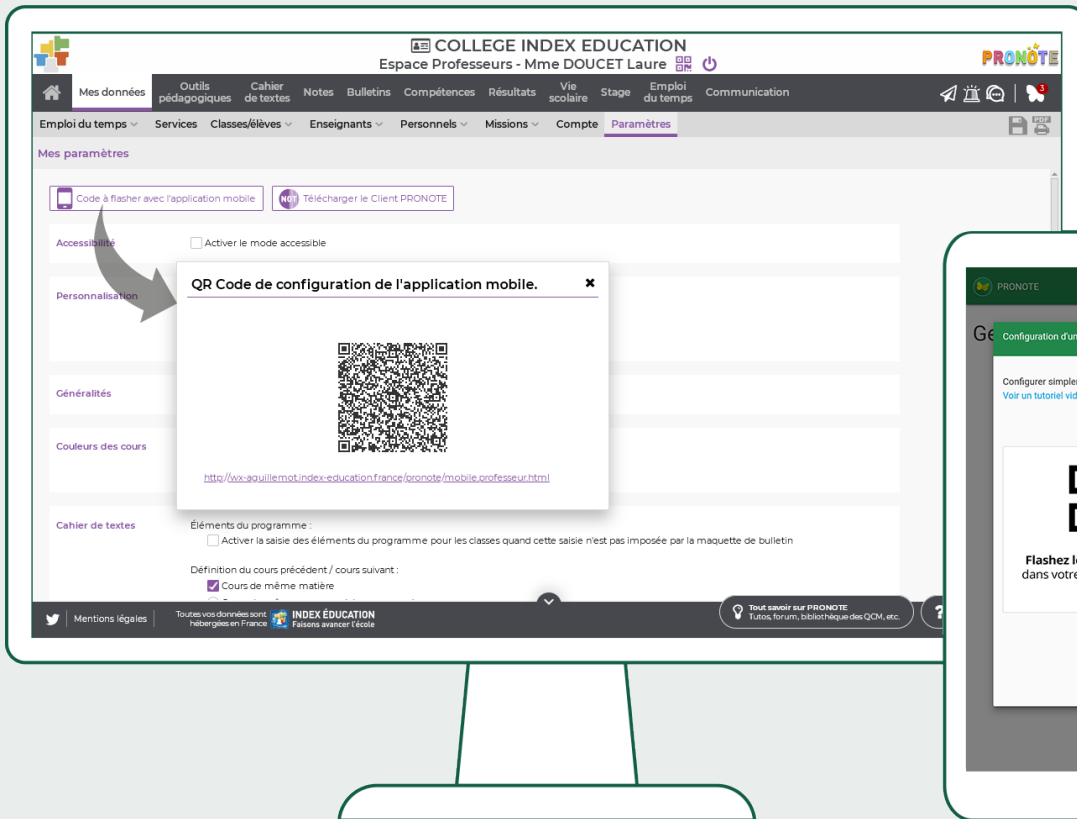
COLLEGE INDEX EDUCATION
Espace Professeurs - Mme DOUCET Laure

PRONOTE

Mes données | Outils pédagogiques | Cahier de textes | Notes | Bulletins | Compétences | Résultats | Vie scolaire | Stage | Emploi du temps | Communication

3

Emploi du temps | Services | Classes/élèves | Enseignants | Personnels | Missions | Compte | Paramètres

Mes paramètres

Code à flasher avec l'application mobile

Télécharger le Client PRONOTE

Accessibilité

Activer le mode accessible

Personnalisation

Généralités

Couleurs des cours

Cahier de textes

QR Code de configuration de l'application mobile.

http://wx-aguillemot.index-education.france/pronote/mobile.professeur.html

Éléments du programme :

Activer la saisie des éléments du programme pour les classes quand cette saisie n'est pas imposée par la maquette de bulletin

Définition du cours précédent / cours suivant :

Cours de même matière

Mentions légales

Toutes vos données sont hébergées en France

INDEX ÉDUCATION
Faisons avancer l'école

Tout savoir sur PRONOTE
Tutos, forum, bibliothèque des QCM, etc.

PRONOTE

Ge

Configuration d'un

Configurer simple

Voir un tutoriel vid

Flashez l

dans votre